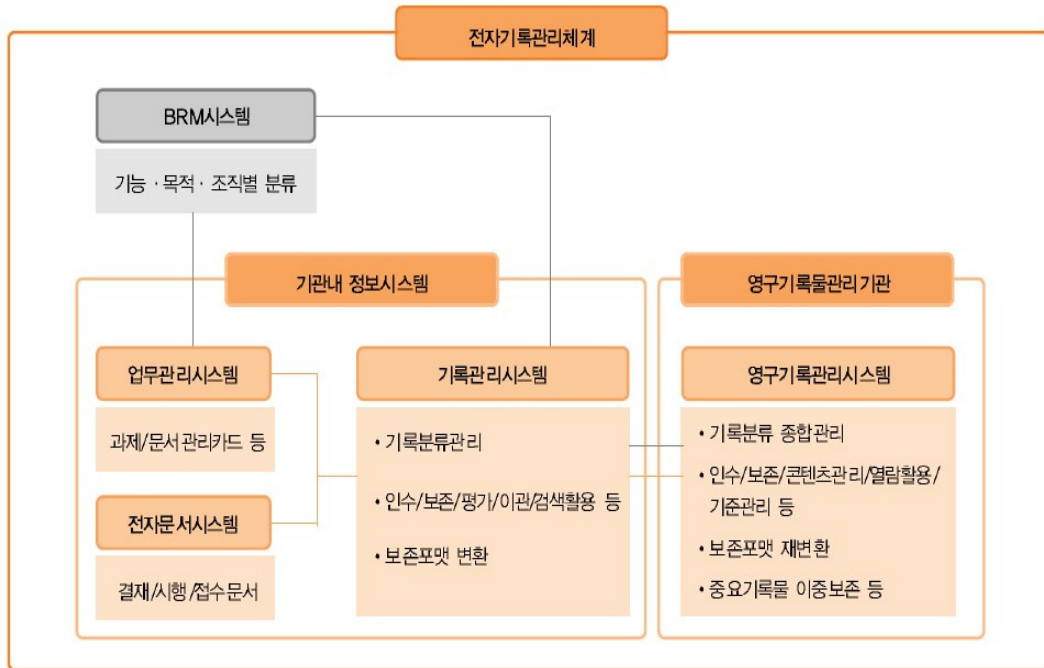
전자기록관리체계

BRM시스템

기능 · 목적 · 조직별 분류

기관내 정보시스템

업무관리시스템

과제/문서 관리카드 등

전자문서시스템

결재/시행/접수문서

기록관리시스템

• 기록분류관리

• 인수/보존/평가/이관/검색활용 등

• 보존포맷 변환

영구기록물관리기관

영구기록관리시스템

• 기록분류 종합관리

• 인수/보존/콘텐츠관리/열람활용/기준관리 등

• 보존포맷 재변환

• 중요기록물 이중보존 등